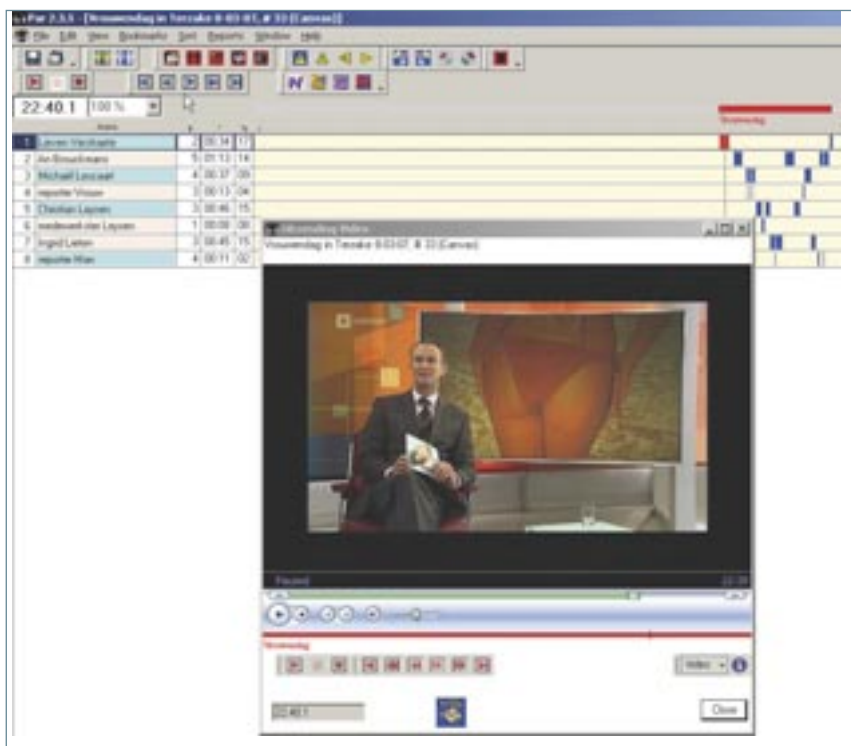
Pat 2.3.1 - [Vrouwendag in Terzake 8-03-03, # 33 (Canvas)]

File Edit View Bookmarks Sort Reports Window Help

22:40.1 100 %

Vrouwendag

| | | | |
|---|---|---|---|
| 1 | Lieven Verstraete | 2 | 00:14 | 17 |
| 2 | An Brouchmans | 5 | 01:13 | 14 |
| 3 | Michael Leccaert | 4 | 00:37 | 09 |
| 4 | reporter Vrouw | 3 | 00:13 | 04 |
| 5 | Christian Leysen | 3 | 00:46 | 15 |
| 6 | weduwe van Leysen | 1 | 00:06 | 00 |
| 7 | Ingrid Lieten | 3 | 00:45 | 15 |
| 8 | reporter Man | 4 | 00:11 | 02 |

Vrouwendag Video

Vrouwendag in Terzake 8-03-03, # 33 (Canvas)

Paused

22:39

Vrouwendag

Video

22:40.1

Close